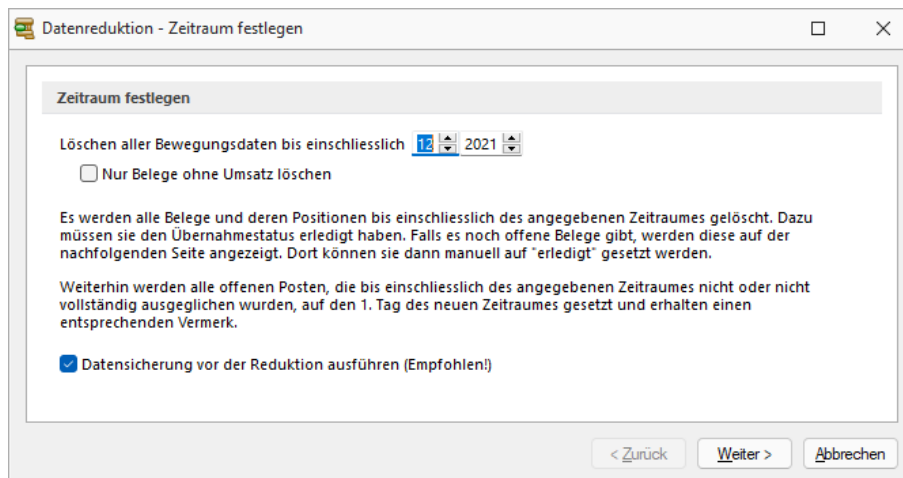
Datenreduktion - Zeitraum festlegen

Zeitraum festlegen

Löschen aller Bewegungsdaten bis einschliesslich 12 2021

Nur Belege ohne Umsatz löschen

Es werden alle Belege und deren Positionen bis einschliesslich des angegebenen Zeitraumes gelöscht. Dazu müssen sie den Übernahmestatus erledigt haben. Falls es noch offene Belege gibt, werden diese auf der nachfolgenden Seite angezeigt. Dort können sie dann manuell auf "erledigt" gesetzt werden.

Weiterhin werden alle offenen Posten, die bis einschliesslich des angegebenen Zeitraumes nicht oder nicht vollständig ausgeglichen wurden, auf den 1. Tag des neuen Zeitraumes gesetzt und erhalten einen entsprechenden Vermerk.

Datensicherung vor der Reduktion ausführen (Empfohlen!)

< Zurück | Weiter > | Abbrechen